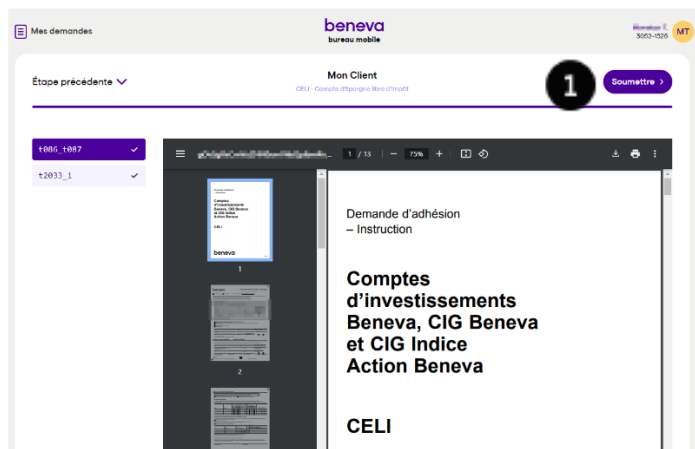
Mes demandes

beneva
bureau mobile

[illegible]
3062-1520

MT

Étape précédente

Mon Client
CELI - Compte d'épargne libre d'impôt

1

Soumettre >

t086_t087

t2033_1

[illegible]

1 / 13

75%

+

1

2

Demande d'adhésion – Instruction

Comptes d'investissements Beneva, CIG Beneva et CIG Indice Action Beneva

CELI